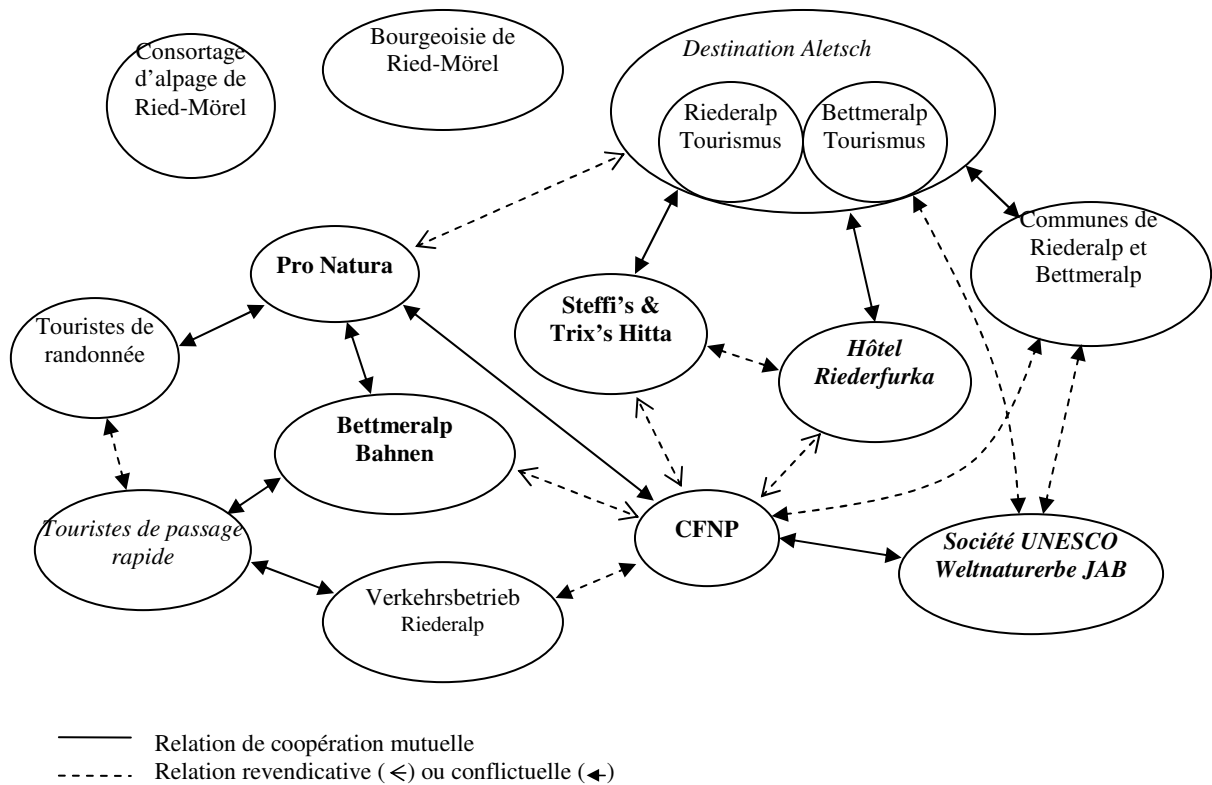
Consortage d'alpage de Ried-Mörel

Bourgeoisie de Ried-Mörel

*Destination Aletsch*

Riederalp Tourismus

Bettmeralp Tourismus

Communes de Riederalp et Bettmeralp

**Pro Natura**

Touristes de randonnée

**Steffi's & Trix's Hitta**

***Hôtel Riederfurka***

**Bettmeralp Bahnen**

*Touristes de passage rapide*

**CFNP**

***Société UNESCO Weltnaturerbe JAB***

Verkehrsbetrieb Riederalp

Relation de coopération mutuelle

Relation revendicative ($\leftarrow$) ou conflictuelle ($\leftarrow$)